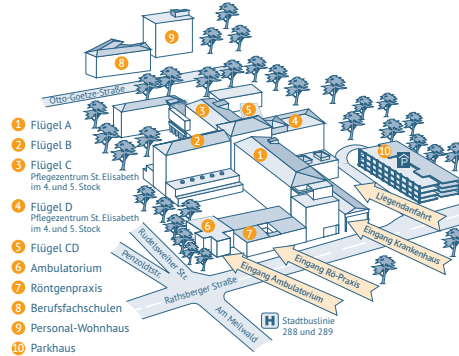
1 Flügel A
2 Flügel B
3 Flügel C
Pflegezentrum St. Elisabeth im 4. und 5. Stock
4 Flügel D
Pflegezentrum St. Elisabeth im 4. und 5. Stock
5 Flügel CD
6 Ambulatorium
7 Röntgenpraxis
8 Berufsfachschulen
9 Personal-Wohnhaus
10 Parkhaus

9
8
Otto-Goetze-Straße
3
5
4
2
1
10
P
Liegendanfahrt
Eingang Krankenhaus
Eingang Rö-Praxis
Eingang Ambulatorium
6
7
Rudelsweiher Str.
Penzoldtstr.
Rathsberger Straße
Am Meilwald
H
Stadtbuslinie 288 und 289